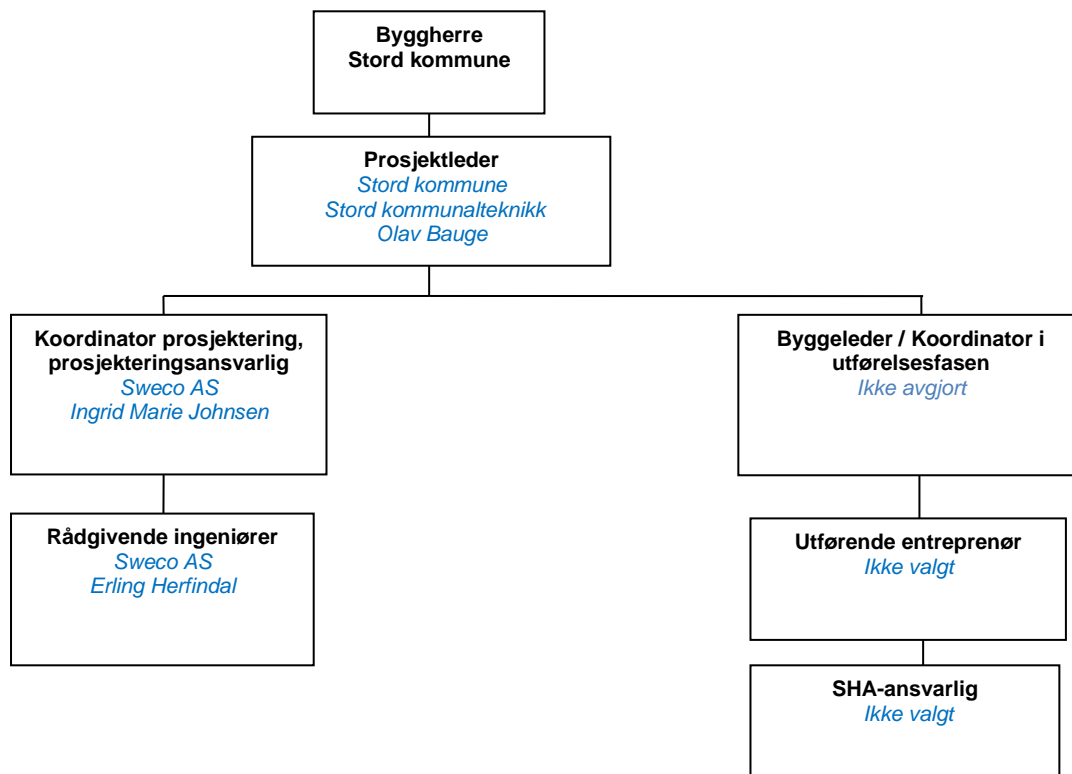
Byggherre
Stord kommune

Prosjektleder
Stord kommune
Stord kommunalteknikk
Olav Bauge

Koordinator prosjektering, prosjekteringsansvarlig
Sweco AS
Ingrid Marie Johnsen

Rådgivende ingeniører
Sweco AS
Erling Herfindal

Byggeleder / Koordinator i utførelsesfasen
Ikke avgjort

Utførende entreprenør
Ikke valgt

SHA-ansvarlig
Ikke valgt